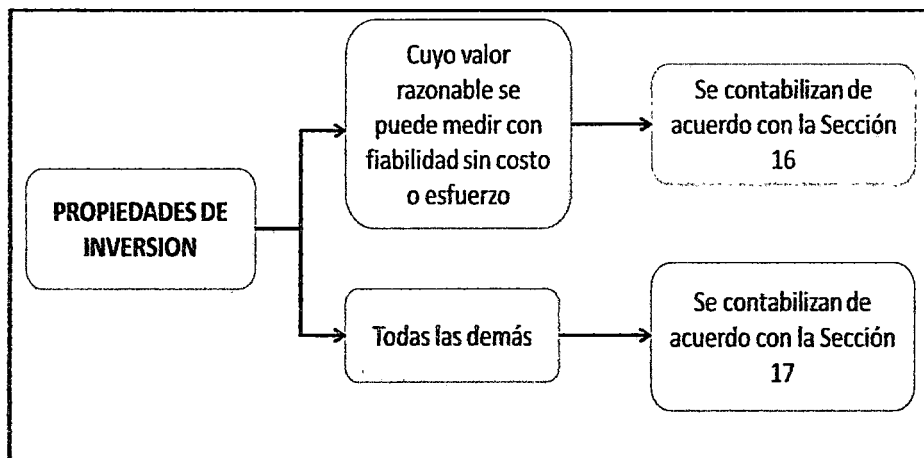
PROPIEDADES DE INVERSION

Cuyo valor razonable se puede medir con fiabilidad sin costo o esfuerzo

Se contabilizan de acuerdo con la Sección 16

Todas las demás

Se contabilizan de acuerdo con la Sección 17